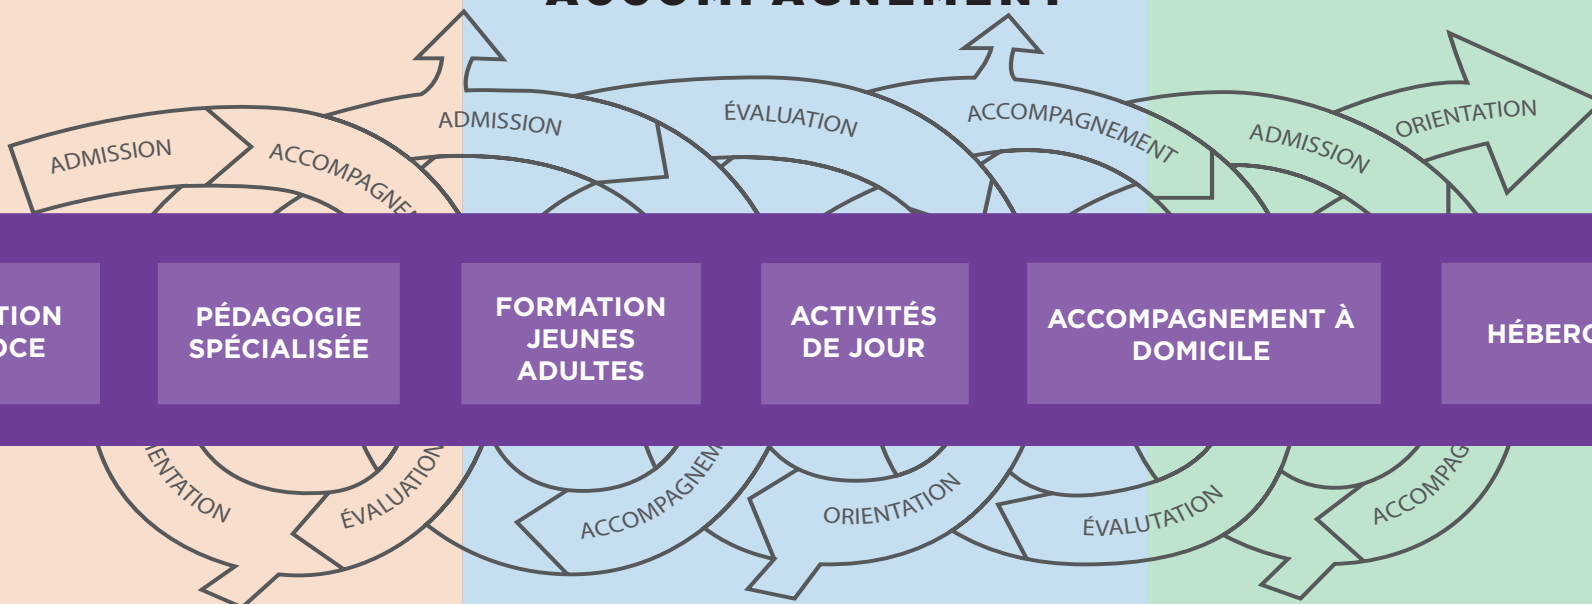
ADMISSION

ACCOMPAGNE

ADMISSION

ÉVALUATION

ACCOMPAGNEMENT

ADMISSION

ORIENTATION

TION
CE

PÉDAGOGIE SPÉCIALISÉE

FORMATION JEUNES ADULTES

ACTIVITÉS DE JOUR

ACCOMPAGNEMENT À DOMICILE

HÉBERG

ENTATION

ÉVALUATION

ACCOMPAGNEM

ORIENTATION

ÉVALUTATION

ACCOMPAG